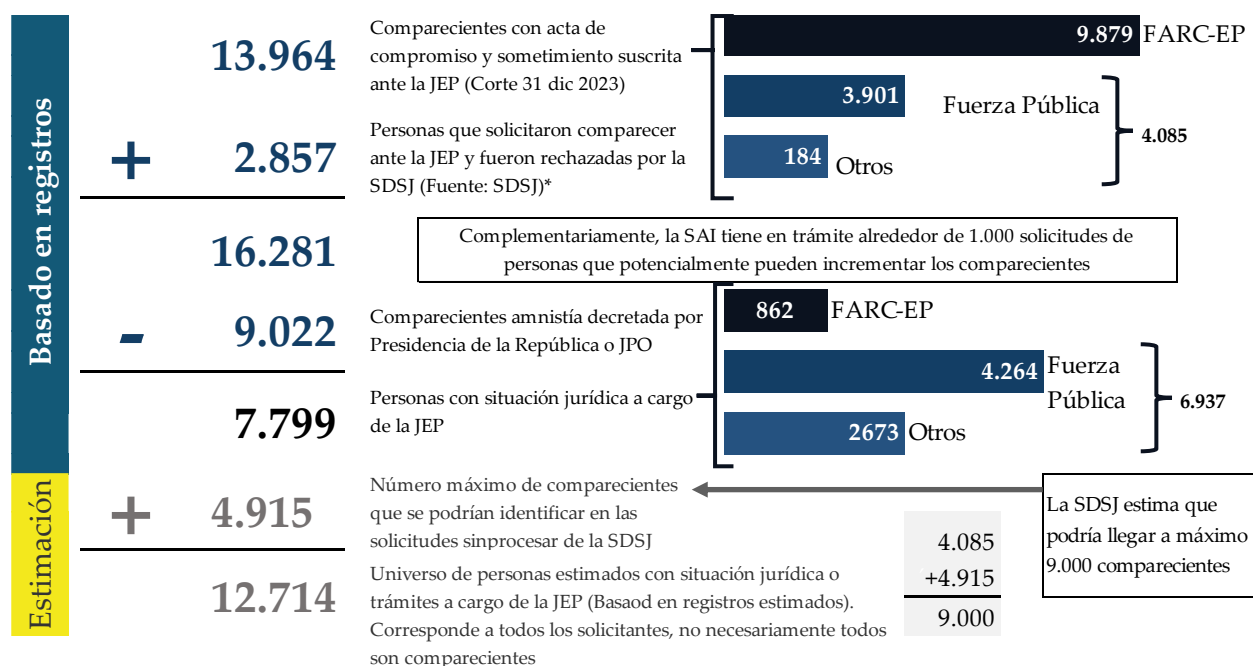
Basado en registros

13.964

Comparecientes con acta de compromiso y sometimiento suscrita ante la JEP (Corte 31 dic 2023)

9.879 FARC-EP

3.901 Fuerza Pública

184 Otros

4.085

+ 2.857

Personas que solicitaron comparecer ante la JEP y fueron rechazadas por la SDSJ (Fuente: SDSJ)*

16.281

Complementariamente, la SAI tiene en trámite alrededor de 1.000 solicitudes de personas que potencialmente pueden incrementar los comparecientes

- 9.022

Comparecientes amnistía decretada por Presidencia de la República o JPO

862 FARC-EP

4.264 Fuerza Pública

2673 Otros

6.937

7.799

Personas con situación jurídica a cargo de la JEP

Estimación

+ 4.915

Número máximo de comparecientes que se podrían identificar en las solicitudes sinprocesar de la SDSJ

La SDSJ estima que podría llegar a máximo 9.000 comparecientes

4.085
+4.915
9.000

12.714

Universo de personas estimados con situación jurídica o trámites a cargo de la JEP (Basaod en registros estimados). Corresponde a todos los solicitantes, no necesariamente todos son comparecientes